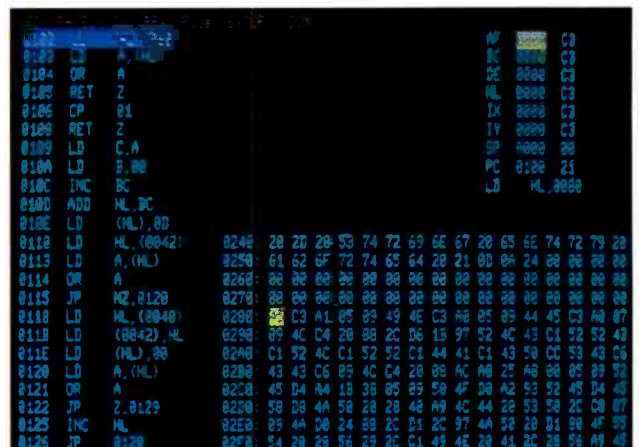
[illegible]
0103 LD A,(HL)
0104 OR A
0105 RET Z
0106 CP 01
0108 RET Z
0109 LD C,A
010A LD B,00
010C INC BC
010D ADD HL,BC
010E LD (HL),0D
0110 LD HL,(0042)
0113 LD A,(HL)
0114 OR A
0115 JP NZ,0120
0118 LD HL,(0040)
011B LD (0042),HL
011E LD (HL),00
0120 LD A,(HL)
0121 OR A
0122 JP Z,0129
0125 INC HL
0126 JP 0120

AF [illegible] C3
BC 0000 C3
DE 0000 C3
HL 0000 C3
IX 0000 C3
IY 0000 C3
SP 0000 00
PC 0100 21
LD HL,0000

0240 20 20 20 53 74 72 69 6E 67 20 65 6E 74 72 79 20
0250 61 62 6F 72 74 65 64 20 21 0D 0A 24 00 00 00 00
0260 00 00 00 00 00 00 00 00 00 00 00 00 00 00 00 00
0270 00 00 00 00 00 00 00 00 00 00 00 00 00 00 00 00
0280 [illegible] C3 A1 05 09 49 4E C3 A8 05 09 44 45 C3 A0 07
0290 09 4C C4 20 08 2C D6 13 97 52 4C 43 C1 52 52 43
02A0 C1 52 4C C1 52 52 C1 44 41 C1 43 50 CC 53 43 C6
02B0 43 43 C6 09 4C C4 20 08 AC A8 25 A8 08 09 52 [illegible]
02C0 45 D4 A4 18 36 05 09 50 4F D0 A2 53 52 45 D4 45
02D0 58 D8 4A 58 20 28 48 49 4C 44 20 55 58 2C 09 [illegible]
02E0 09 4A D0 24 89 2C D1 2C 97 44 52 20 D1 00 49 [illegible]
02F0 54 20 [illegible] 56 29 2C C1 45 45 20 41 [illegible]